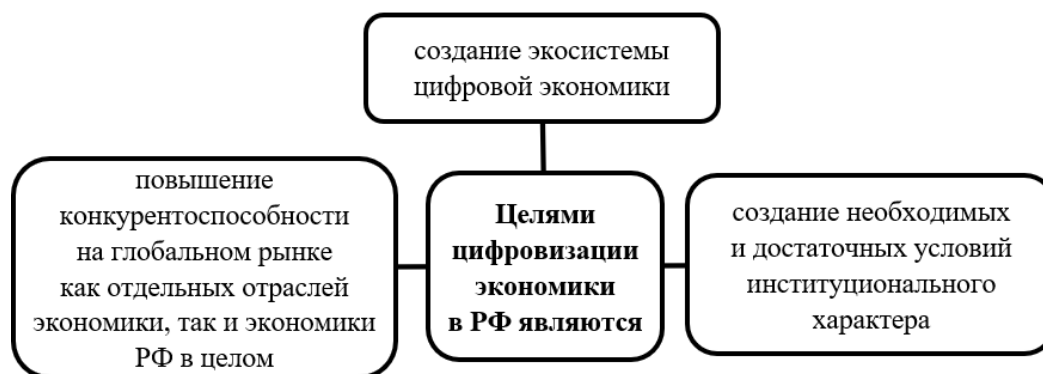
создание экосистемы цифровой экономики

повышение конкурентоспособности на глобальном рынке как отдельных отраслей экономики, так и экономики РФ в целом

**Целями цифровизации экономики в РФ являются**

создание необходимых и достаточных условий институционального характера